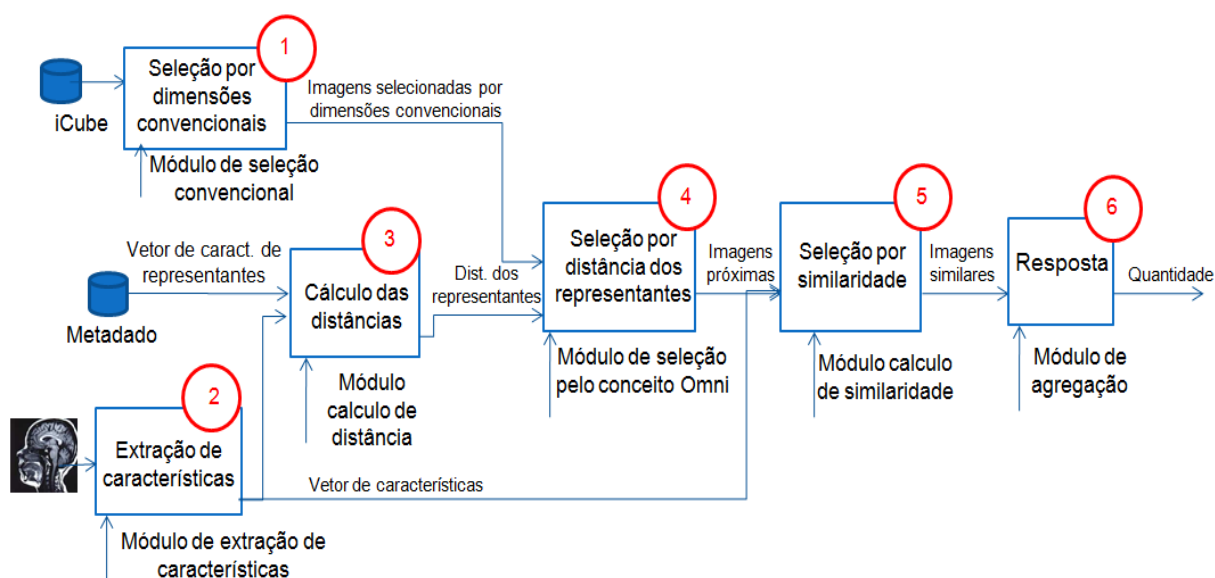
1
Seleção por dimensões convencionais
iCube
Módulo de seleção convencional
Imagens selecionadas por dimensões convencionais

3
Vetor de caract. de representantes
Metadado
Cálculo das distâncias
Módulo calculo de distância
Dist. dos representantes

4
Seleção por distância dos representantes
Módulo de seleção pelo conceito Omni
Imagens próximas

5
Seleção por similaridade
Módulo calculo de similaridade
Imagens similares

6
Resposta
Quantidade
Módulo de agregação

2
Extração de características
Módulo de extração de características
Vetor de características